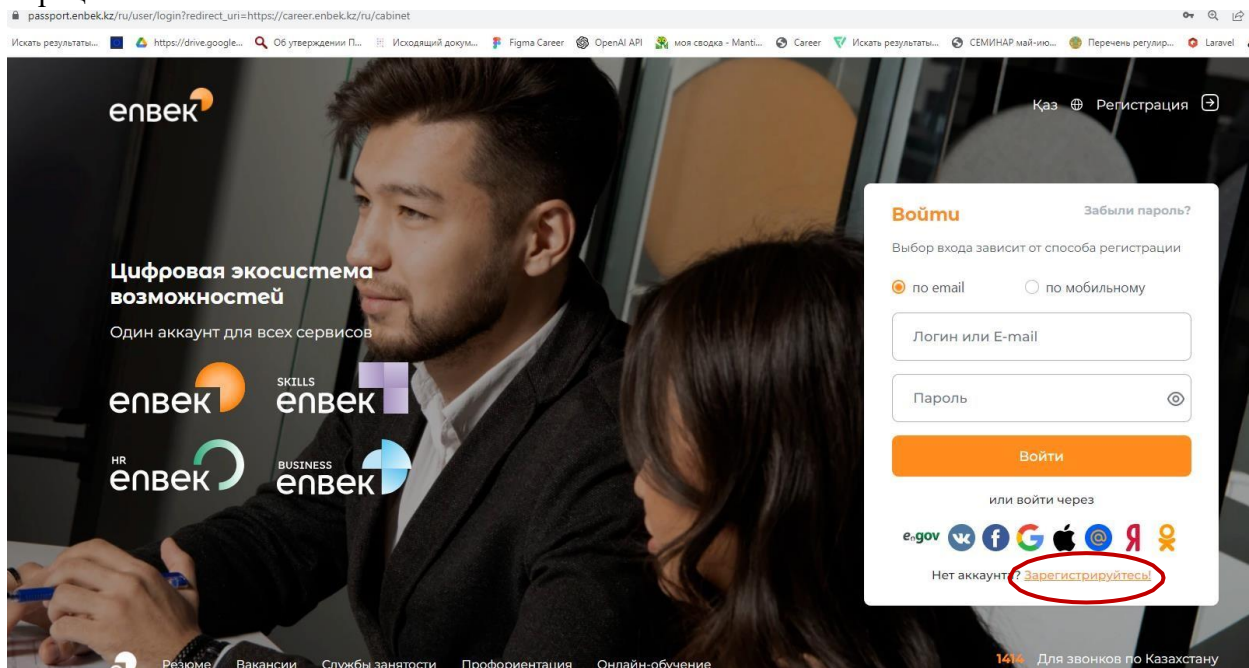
passport.enbek.kz/ru/user/login?redirect_uri=https://career.enbek.kz/ru/cabinet

Искать результаты... https://drive.google... Об утверждении П... Исходящий докум... Figma Career OpenAI API моя сводка - Manti... Career Искать результаты... СЕМИНАР май-ию... Перечень регулир... Laravel

enbek

Қаз Регистрация

Цифровая экосистема возможностей

Один аккаунт для всех сервисов

enbek

SKILLS enbek

HR enbek

BUSINESS enbek

Войти

Забыли пароль?

Выбор входа зависит от способа регистрации

по email

по мобильному

Логин или E-mail

Пароль

Войти

или войти через

egov

Нет аккаунта? Зарегистрируйтесь!

Резюме Вакансии Службы занятости Профориентация Онлайн-обучение

1414 Для звонков по Казахстану